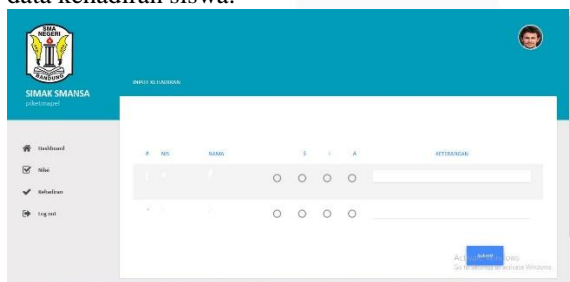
data kehadiran siswa.

SMA NEGERI BANDUNG

SIMAK SMANSA
piketmapel

INPUT KEHADIRAN

Dashboard
Nilai
Kehadiran
Log out

| # | NIS | NAMA | | S | I | A | KETERANGAN |
|---|---|---|---|---|---|---|---|
| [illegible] | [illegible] | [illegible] | ○ | ○ | ○ | ○ | |
| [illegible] | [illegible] | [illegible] | ○ | ○ | ○ | ○ | |

SUBMIT

Activate Windows
Go to Settings to activate Windows